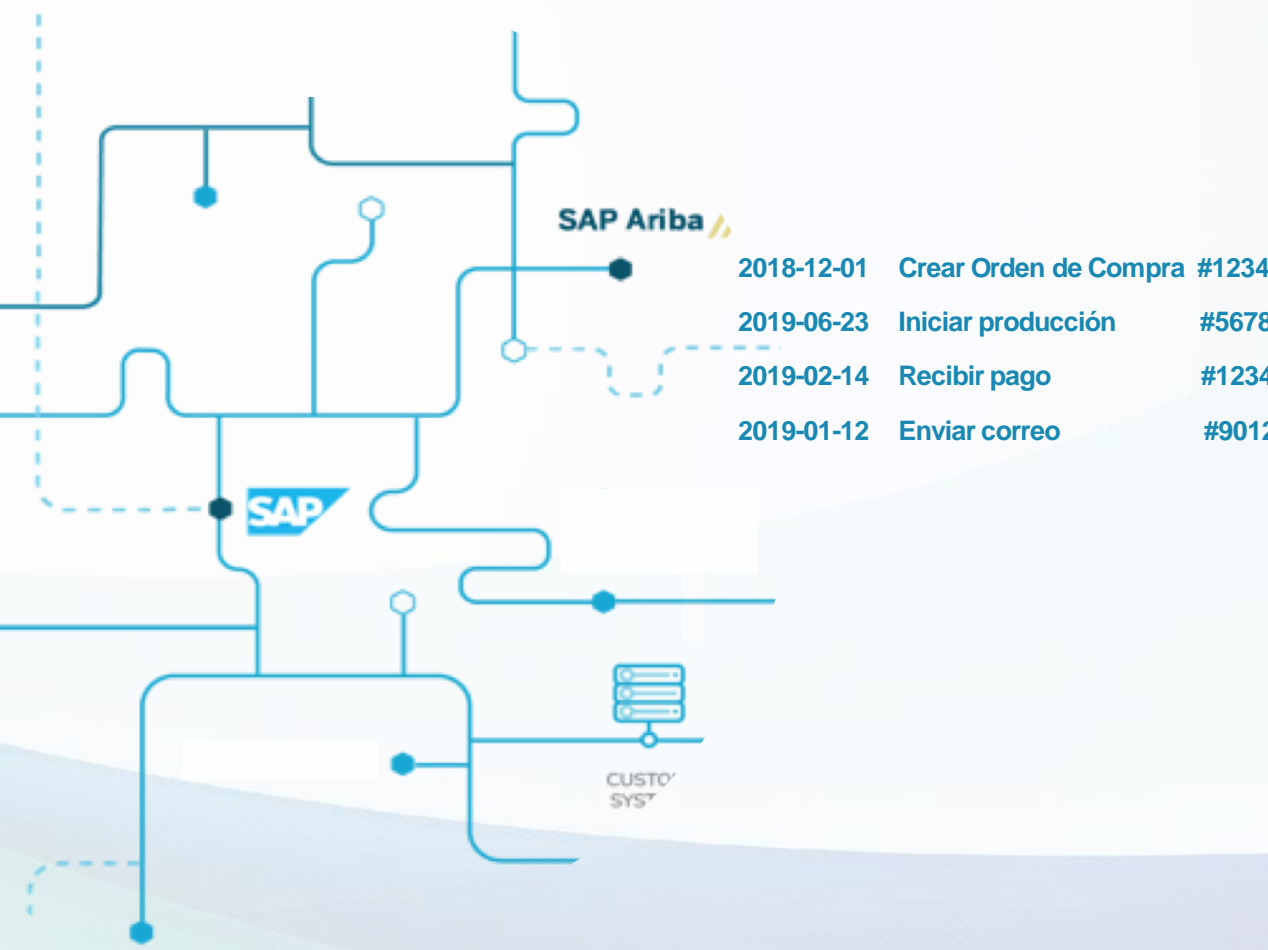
SAP Ariba

| | | |
|---|---|---|
| 2018-12-01 | Crear Orden de Compra | #1234 |
| 2019-06-23 | Iniciar producción | #5678 |
| 2019-02-14 | Recibir pago | #1234 |
| 2019-01-12 | Enviar correo | #9012 |

SAP

CUSTO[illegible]
SYS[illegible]